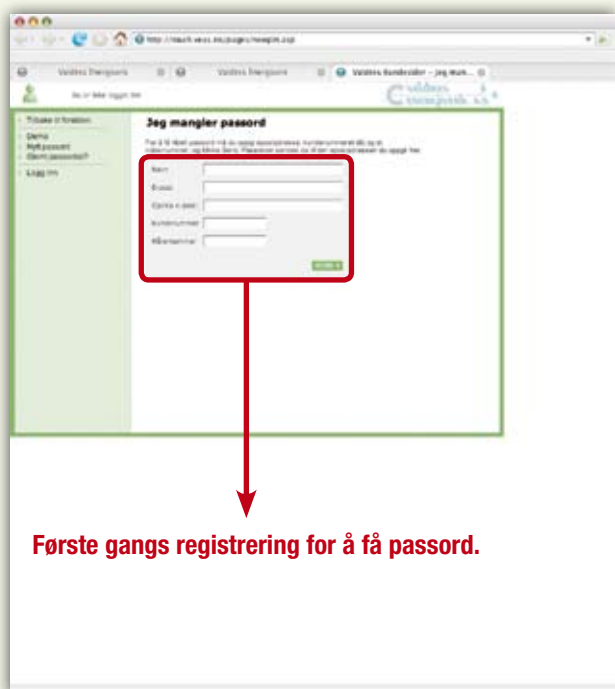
Valdres Energiverk
Valdres Energiverk
Valdres Kundesider – Jeg man...
Du er ikke logget inn
Valdres Energiverk AS

Tilbake til forsiden
Glemt
Nytt passord
Glemt passord?
Logg inn

Jeg mangler passord

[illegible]

Navn
E-post
Gjenta e-post
Kundenummer
Målernummer

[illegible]

Første gangs registrering for å få passord.